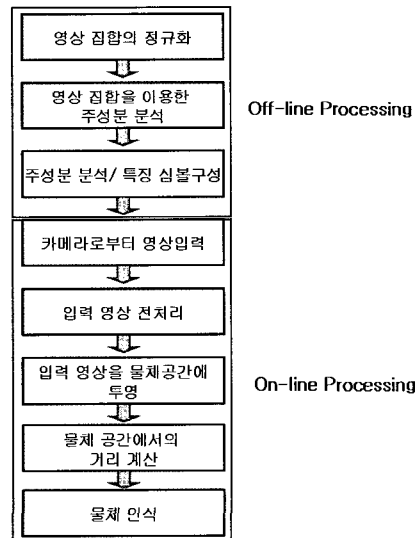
영상 집합의 정규화

영상 집합을 이용한 주성분 분석

주성분 분석/ 특징 심볼구성

Off-line Processing

카메라로부터 영상입력

입력 영상 전처리

입력 영상을 물체공간에 투영

물체 공간에서의 거리 계산

물체 인식

On-line Processing